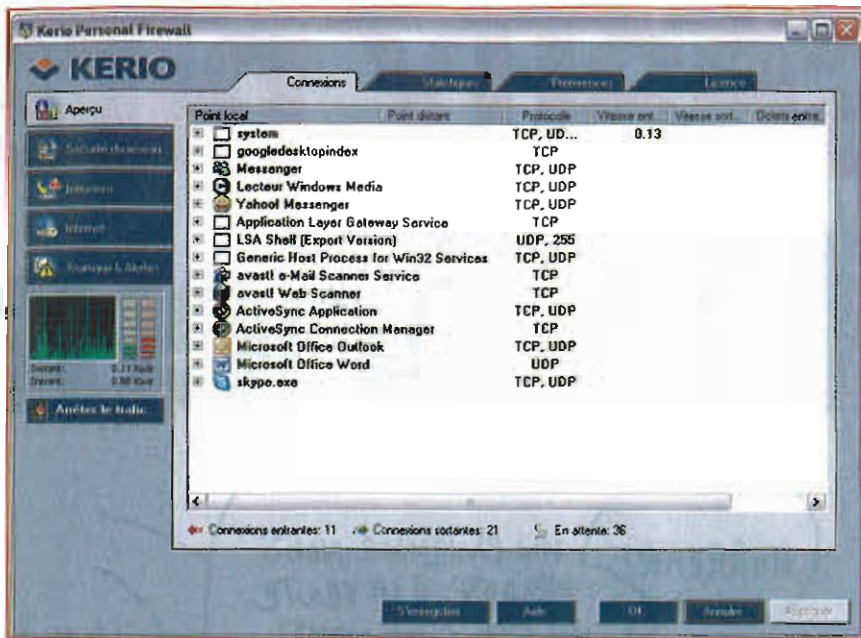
Kerio Personal Firewall

KERIO

Connexions | Statistiques | Préférences | Licence

Aperçu
Sécurité du réseau
Intrusions
Internet
Journaux & Alertes

Entrant: 0.11 Ko/s
Sortant: 0.00 Ko/s

Arrêter le trafic

| Point local | Point distant | Protocole | Vitesse ent. | Vitesse sort. | Octets entré |
|---|---|---|---|---|---|
| system | | TCP, UD... | 0.13 | | |
| googledesktopindex | | TCP | | | |
| Messenger | | TCP, UDP | | | |
| Lecteur Windows Media | | TCP, UDP | | | |
| Yahoo! Messenger | | TCP, UDP | | | |
| Application Layer Gateway Service | | TCP | | | |
| LSA Shell (Export Version) | | UDP, 255 | | | |
| Generic Host Process for Win32 Services | | TCP, UDP | | | |
| avast! e-Mail Scanner Service | | TCP | | | |
| avast! Web Scanner | | TCP | | | |
| ActiveSync Application | | TCP, UDP | | | |
| ActiveSync Connection Manager | | TCP | | | |
| Microsoft Office Outlook | | TCP, UDP | | | |
| Microsoft Office Word | | UDP | | | |
| skype.exe | | TCP, UDP | | | |

Connexions entrantes: 11 Connexions sortantes: 21 En attente: 36

S'enregistrer Aide OK Annuler Appliquer